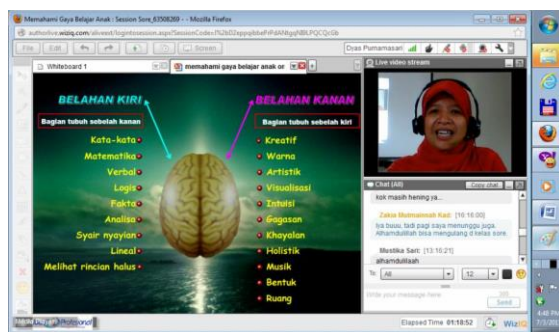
Memahami Gaya Belajar Anak : Session Sore_63508269 - - Mozilla Firefox

authorlive.wiziq.com/aliveext/loginlosession.aspx?SessionCode=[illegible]

File Edit Screen

Dyas Purnamasari

Whiteboard 1

memahami gaya belajar anak or

Live video stream

BELAHAN KIRI

Bagian tubuh sebelah kanan

Kata-kata
Matematika
Verbal
Logis
Fakta
Analisa
Syair nyayian
Lineal
Melihat rincian halus

BELAHAN KANAN

Bagian tubuh sebelah kiri

Kreatif
Warna
Artistik
Visualisasi
Intuisi
Gagasan
Khayalan
Holistik
Musik
Bentuk
Ruang

Chat (All)

Copy chat

kok masih hening ya...

Zakia Mutmainnah Kad: [16:16:00]
Iya buuu, tadi pagi saya menunggu juga. Alhamdulillah bisa mengulang di kelas sore.

Mestika Sari: [13:16:21]
alhamdulillah

To: All

12

Write your message here

Send

Elapsed Time 01:18:52

WiziQ